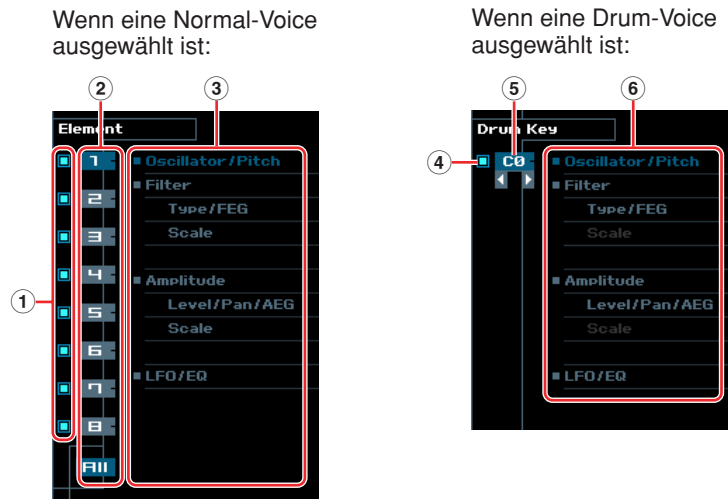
Wenn eine Normal-Voice ausgewählt ist:

2 3

Element

1

1 2 3 4 5 6 7 8 All

Oscillator/Pitch
Filter
Type/FEG
Scale
Amplitude
Level/Pan/AEG
Scale
LFO/EQ

Wenn eine Drum-Voice ausgewählt ist:

5 6

Drum Key

4

C0

Oscillator/Pitch
Filter
Type/FEG
Scale
Amplitude
Level/Pan/AEG
Scale
LFO/EQ